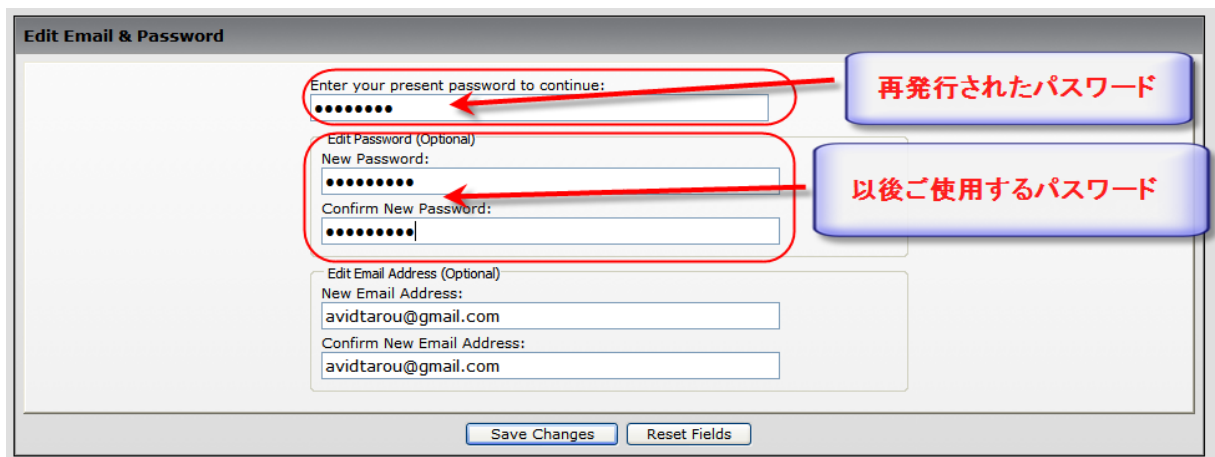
Edit Email & Password

Enter your present password to continue:
••••••••

再発行されたパスワード

Edit Password (Optional)
New Password:
•••••••••

以後ご使用するパスワード

Confirm New Password:
•••••••••

Edit Email Address (Optional)
New Email Address:
avidtarou@gmail.com
Confirm New Email Address:
avidtarou@gmail.com

Save Changes
Reset Fields